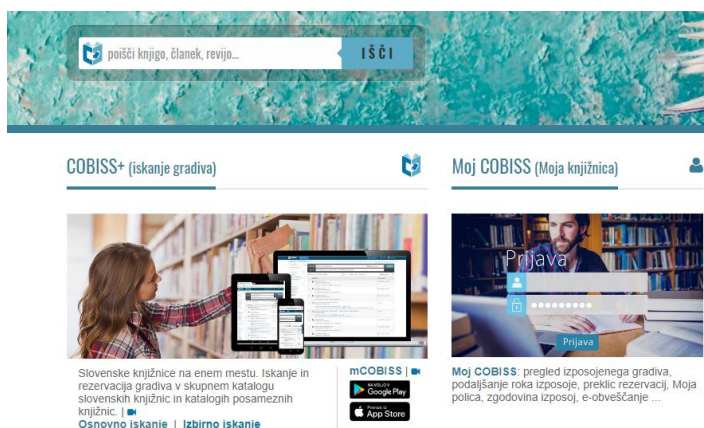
poišči knjigo, članek, revijo...

IŠČI

COBISS+ (iskanje gradiva)

Moj COBISS (Moja knjižnica)

Prijava

••••••••••

Prijava

Slovenske knjižnice na enem mestu. Iskanje in rezervacija gradiva v skupnem katalogu slovenskih knjižnic in katalogih posameznih knjižnic. |

Osnovno iskanje | Izbirno iskanje

mCOBISS |

NA VOLJO V Google Play

Prenesi iz App Store

Moj COBISS: pregled izposojenega gradiva, podaljšanje roka izposoje, preklic rezervacij, Moja polica, zgodovina izposoj, e-obveščanje ...